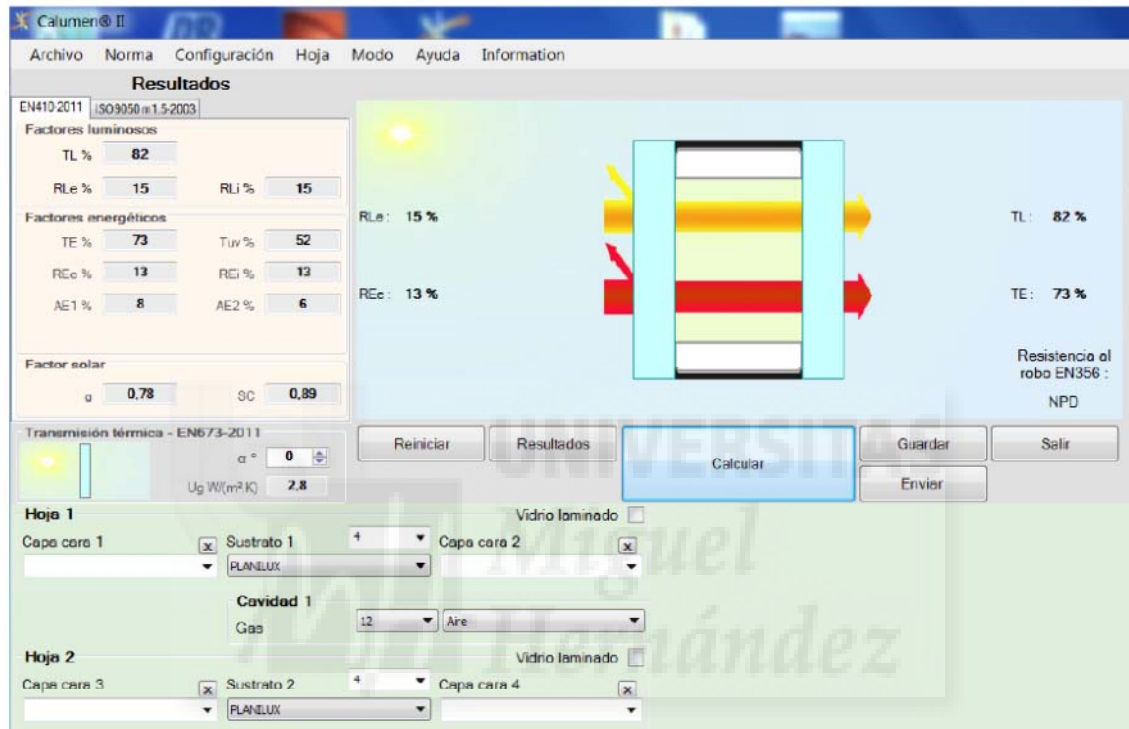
Calumen® II

Archivo Norma Configuración Hoja Modo Ayuda Information

Resultados

EN410-2011 ISO9050 m1.5-2003

Factores luminosos

TL % 82

RLe % 15 RLi % 15

Factores energéticos

TE % 73 Tuv % 52

REe % 13 REi % 13

AE1 % 8 AE2 % 6

Factor solar

g 0,78 SC 0,89

RLe: 15 %

REe: 13 %

TL: 82 %

TE: 73 %

Resistencia al robo EN356 :

NPD

Transmisión térmica - EN673-2011

α ° 0

Ug W/(m² K) 2,8

Reiniciar Resultados Calcular Guardar Salir

Enviar

UNIVERSITAS Miguel Hernández

Hoja 1

Vidrio laminado

Capa cara 1 Sustrato 1 4 Capa cara 2

PLANILUX

Cavidad 1

Gas 12 Aire

Hoja 2

Vidrio laminado

Capa cara 3 Sustrato 2 4 Capa cara 4

PLANILUX